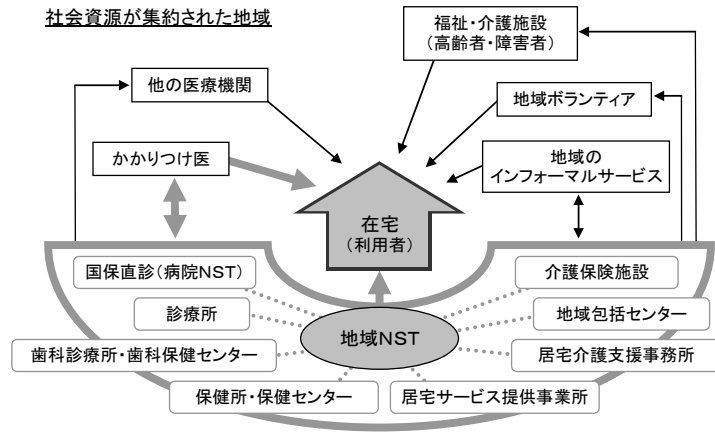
社会資源が集約された地域

福祉・介護施設
（高齢者・障害者）

他の医療機関

地域ボランティア

かかりつけ医

地域の
インフォーマルサービス

在宅
（利用者）

国保直診（病院NST）

介護保険施設

診療所

地域包括センター

地域NST

歯科診療所・歯科保健センター

居宅介護支援事務所

保健所・保健センター

居宅サービス提供事業所